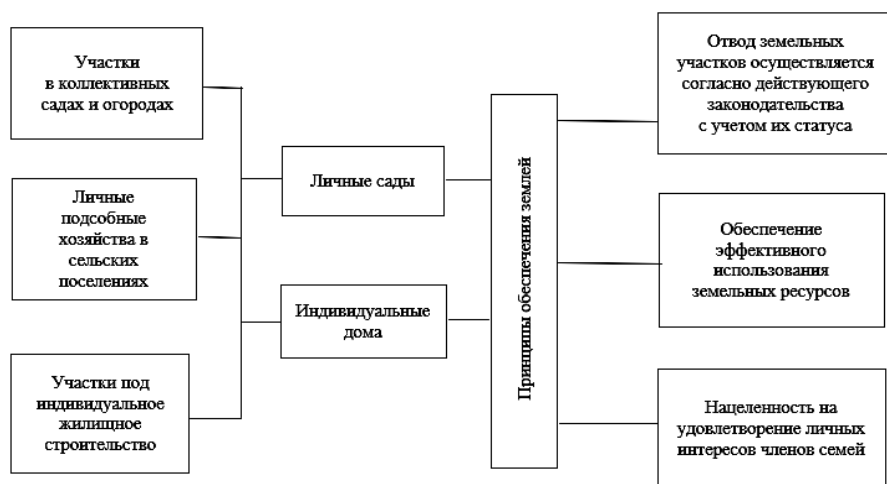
Участки в коллективных садах и огородах

Личные подсобные хозяйства в сельских поселениях

Участки под индивидуальное жилищное строительство

Личные сады

Индивидуальные дома

Принципы обеспечения землей

Отвод земельных участков осуществляется согласно действующего законодательства с учетом их статуса

Обеспечение эффективного использования земельных ресурсов

Нацеленность на удовлетворение личных интересов членов семей